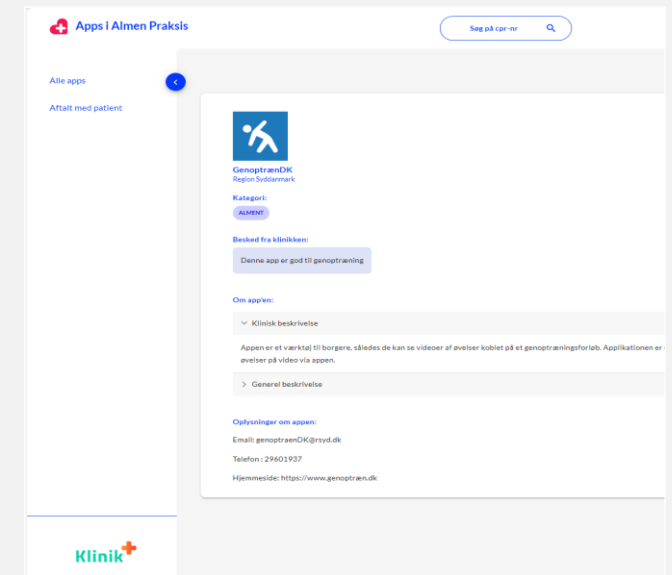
Apps i Almen Praksis

Søg på cpr-nr

Alle apps

Aftalt med patient

GenoptrænDK
Region Syddanmark

Kategori:
ALMENT

Besked fra klinikken:
Denne app er god til genoptræning

Om app'en:

Klinisk beskrivelse

Appen er et værktøj til borgere, således de kan se videoer af øvelser koblet på et genoptræningsforløb. Applikationen er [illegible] øvelser på video via appen.

Generel beskrivelse

Oplysninger om appen:

Email: genoptraenDK@rsyd.dk

Telefon : 29601937

Hjemmeside: https://www.genoptræn.dk

Klinik